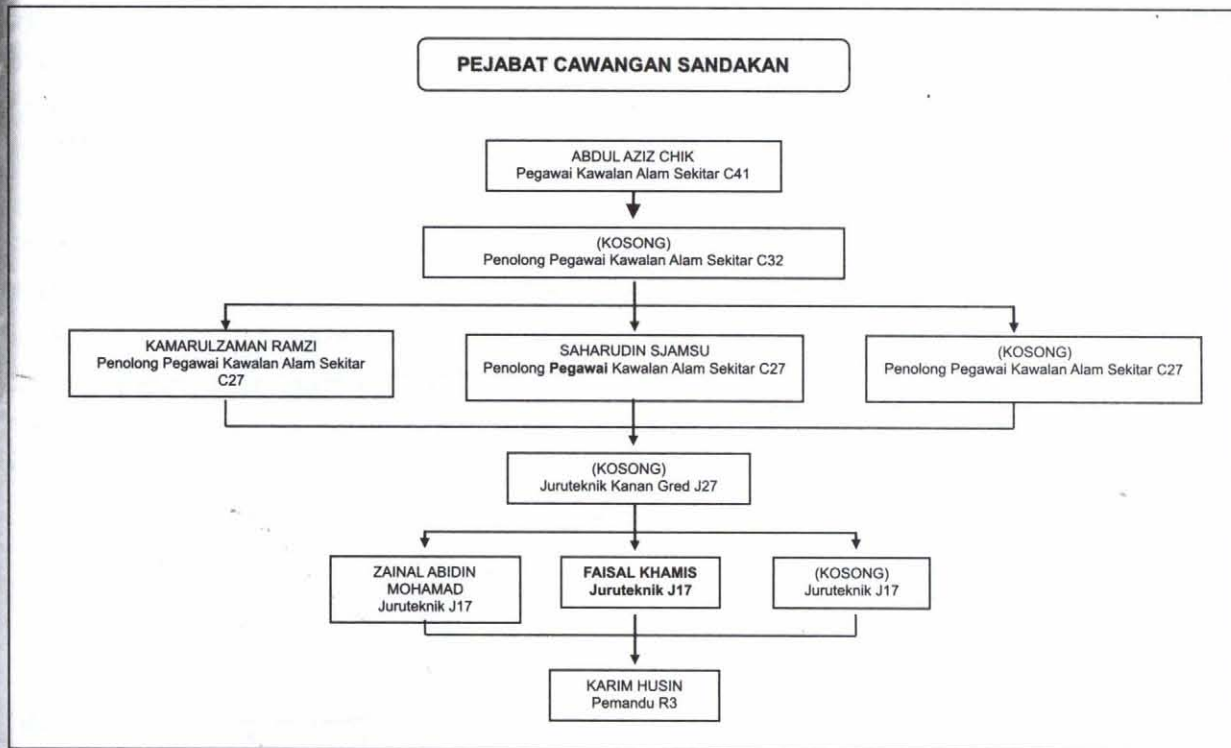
PEJABAT CAWANGAN SANDAKAN

ABDUL AZIZ CHIK
Pegawai Kawalan Alam Sekitar C41

(KOSONG)
Penolong Pegawai Kawalan Alam Sekitar C32

KAMARULZAMAN RAMZI
Penolong Pegawai Kawalan Alam Sekitar C27

SAHARUDIN SJAMSU
Penolong Pegawai Kawalan Alam Sekitar C27

(KOSONG)
Penolong Pegawai Kawalan Alam Sekitar C27

(KOSONG)
Juruteknik Kanan Gred J27

ZAINAL ABIDIN MOHAMAD
Juruteknik J17

FAISAL KHAMIS
Juruteknik J17

(KOSONG)
Juruteknik J17

KARIM HUSIN
Pemandu R3